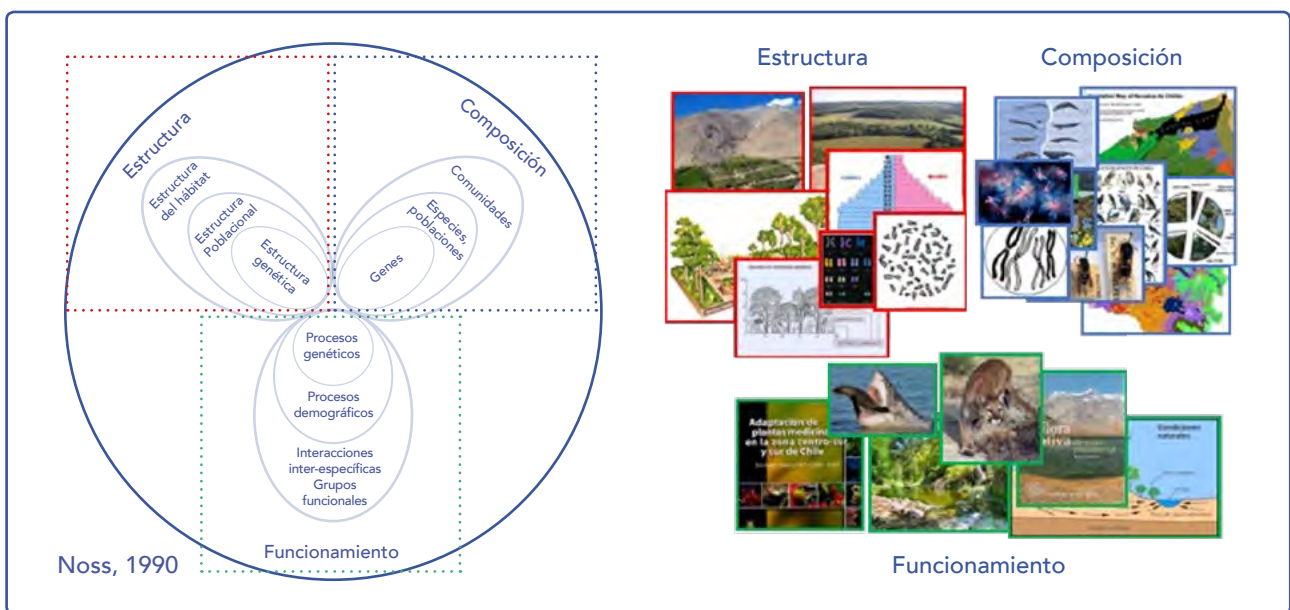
Estructura

Estructura del hábitat

Estructura Poblacional

Estructura genética

Composición

Comunidades

Especies, poblaciones

Genes

Procesos genéticos

Procesos demográficos

Interacciones inter-específicas Grupos funcionales

Funcionamiento

Noss, 1990

Estructura

Composición

Adaptación de plantas medicinales en la zona centro-sur y sur de Chile

Flora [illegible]

Condiciones naturales

Funcionamiento